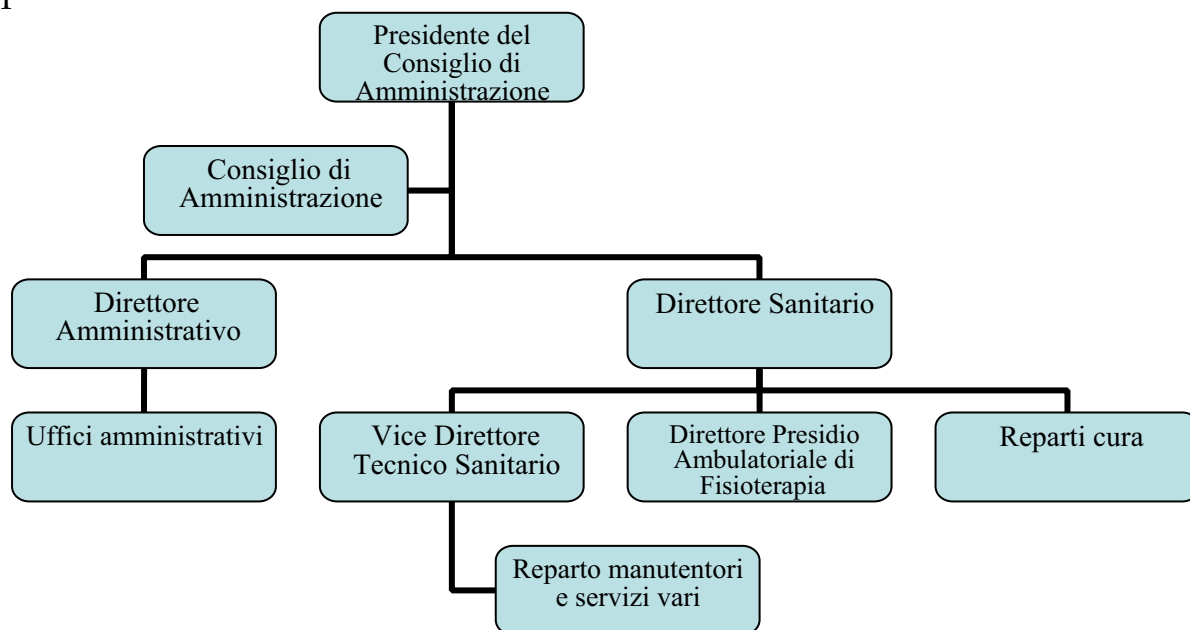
Presidente del Consiglio di Amministrazione

Consiglio di Amministrazione

Direttore Amministrativo

Direttore Sanitario

Uffici amministrativi

Vice Direttore Tecnico Sanitario

Direttore Presidio Ambulatoriale di Fisioterapia

Reparti cura

Reparto manutentori e servizi vari